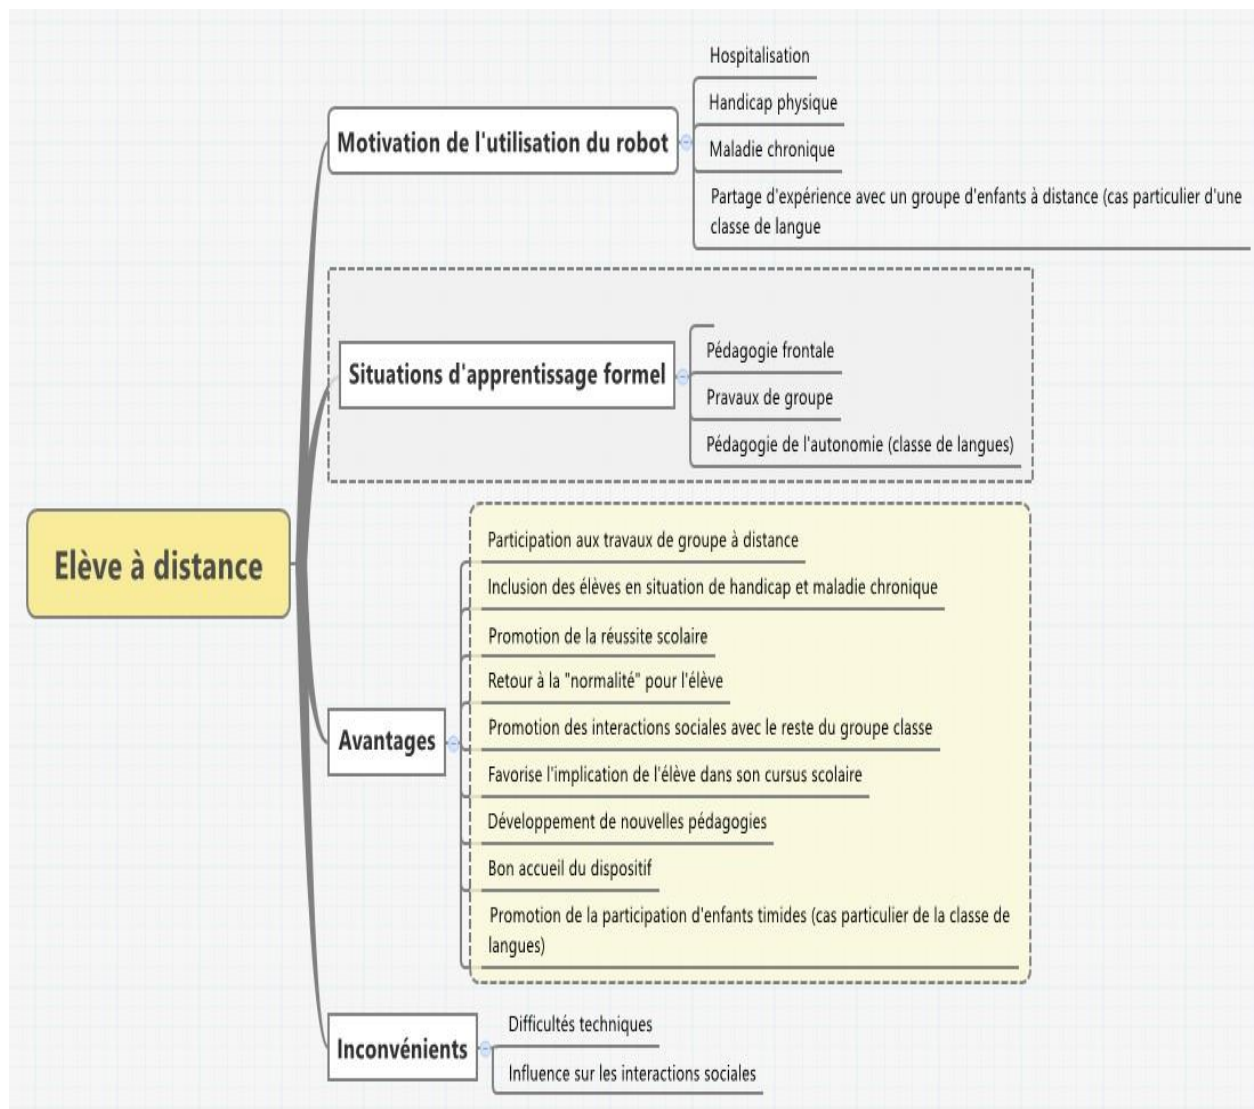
Elève à distance

Motivation de l'utilisation du robot

Hospitalisation

Handicap physique

Maladie chronique

Partage d'expérience avec un groupe d'enfants à distance (cas particulier d'une classe de langue

Situations d'apprentissage formel

Pédagogie frontale

Pravaux de groupe

Pédagogie de l'autonomie (classe de langues)

Avantages

Participation aux travaux de groupe à distance

Inclusion des élèves en situation de handicap et maladie chronique

Promotion de la réussite scolaire

Retour à la "normalité" pour l'élève

Promotion des interactions sociales avec le reste du groupe classe

Favorise l'implication de l'élève dans son cursus scolaire

Développement de nouvelles pédagogies

Bon accueil du dispositif

Promotion de la participation d'enfants timides (cas particulier de la classe de langues)

Inconvénients

Difficultés techniques

Influence sur les interactions sociales